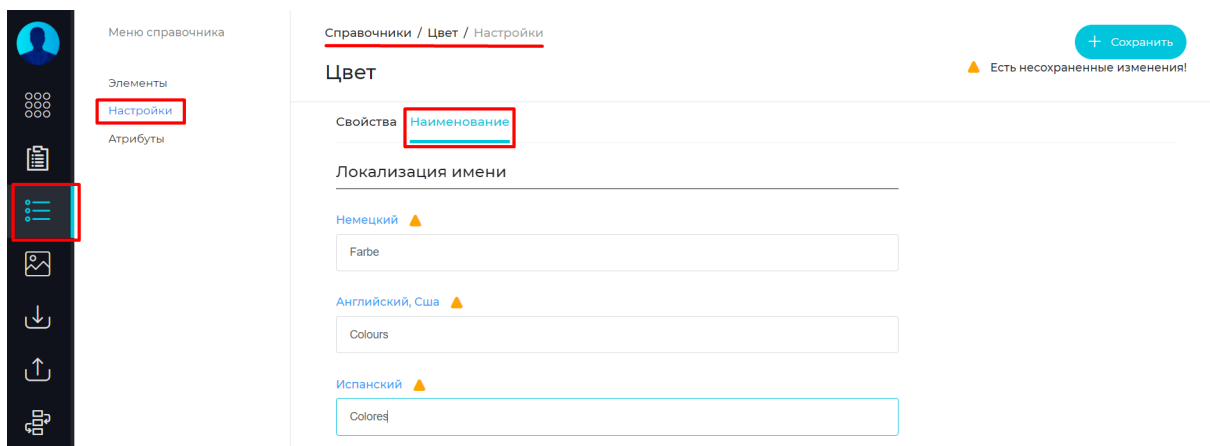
Меню справочника

Элементы
Настройки
Атрибуты

Справочники / Цвет / Настройки

Цвет

+ Сохранить

Есть несохраненные изменения!

Свойства Наименование

Локализация имени

Немецкий

Farbe

Английский, Сша

Colours

Испанский

Colores